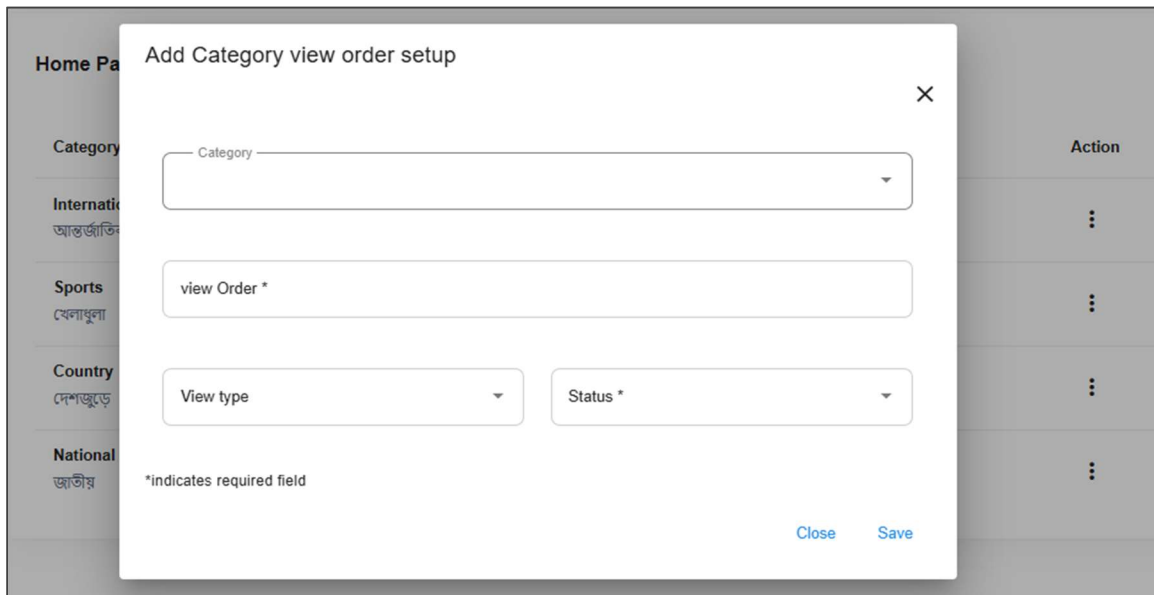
Home Pa

Category

Internatio
আন্তর্জাতিক

Sports
খেলাধুলা

Country
দেশজুড়ে

National
জাতীয়

Action

Add Category view order setup

×

Category

view Order *

View type

Status *

*indicates required field

Close Save